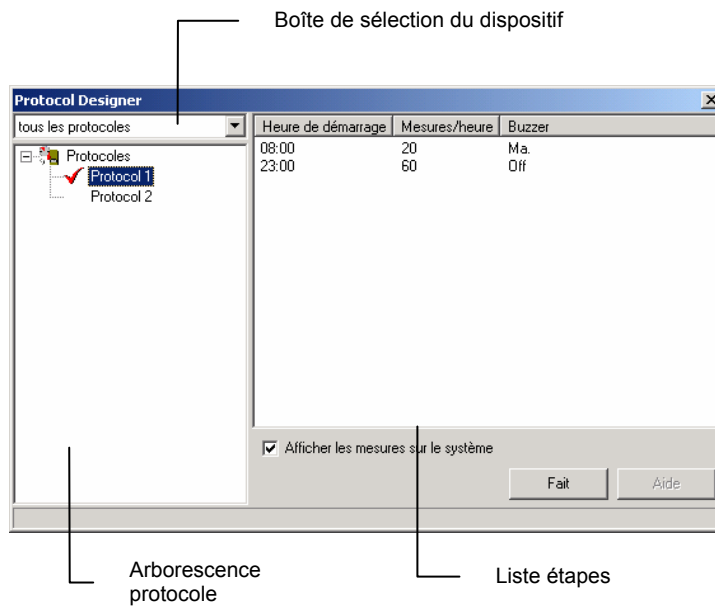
Boîte de sélection du dispositif

Protocol Designer

tous les protocoles

Protocoles
Protocol 1
Protocol 2

| Heure de démarrage | Mesures/heure | Buzzer |
|---|---|---|
| 08:00 | 20 | Ma. |
| 23:00 | 60 | Off |

Afficher les mesures sur le système

Fait

Aide

Arborescence protocole

Liste étapes